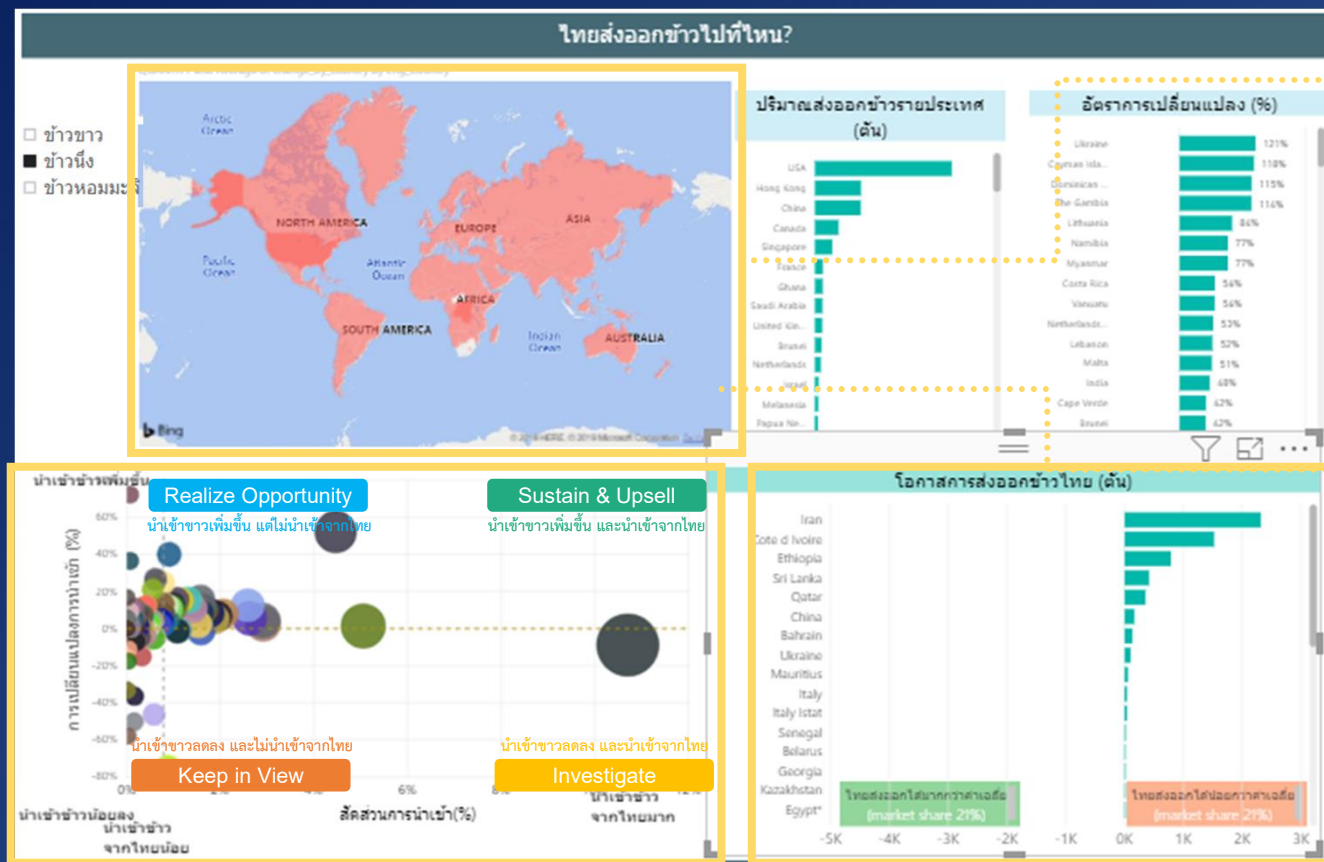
ไทยส่งออกข้าวไปที่ไหน?

☐ ข้าวขาว
■ ข้าวนึ่ง
☐ ข้าวหอมมะลิ

Arctic Ocean
NORTH AMERICA
EUROPE
ASIA
Pacific Ocean
Atlantic Ocean
AFRICA
SOUTH AMERICA
Indian Ocean
AUSTRALIA
Bing
© 2019 HERE © 2019 Microsoft Corporation Terms

ปริมาณส่งออกข้าวรายประเทศ (ตัน)

USA
Hong Kong
China
Canada
Singapore
France
Ghana
Saudi Arabia
United Kin...
Brunei
Netherlands
Israel
Melanesia
Papua Ne...

อัตราการเปลี่ยนแปลง (%)

| | |
|---|---|
| Ukraine | 121% |
| Cayman isla... | 118% |
| Dominican ... | 115% |
| The Gambia | 114% |
| Lithuania | 86% |
| Namibia | 77% |
| Myanmar | 77% |
| Costa Rica | 56% |
| Vanuatu | 56% |
| Netherlands... | 53% |
| Lebanon | 52% |
| Malta | 51% |
| India | 48% |
| Cape Verde | 42% |
| Brunei | 42% |

นำเข้าข้าวเพิ่มขึ้น
Realize Opportunity
นำเข้าขาวเพิ่มขึ้น แต่ไม่นำเข้าจากไทย
Sustain & Upsell
นำเข้าขาวเพิ่มขึ้น และนำเข้าจากไทย
การเปลี่ยนแปลงการนำเข้า (%)
60%
40%
20%
0%
-20%
-40%
-60%
-80%
นำเข้าขาวลดลง และไม่นำเข้าจากไทย
นำเข้าขาวลดลง และนำเข้าจากไทย
Keep in View
Investigate
0%
6%
8%
12%
นำเข้าข้าวน้อยลง
นำเข้าข้าวจากไทยน้อย
สัดส่วนการนำเข้า(%)
นำเข้าข้าวจากไทยมาก

โอกาสการส่งออกข้าวไทย (ตัน)

Iran
Cote d Ivoire
Ethiopia
Sri Lanka
Qatar
China
Bahrain
Ukraine
Mauritius
Italy
Italy Istat
Senegal
Belarus
Georgia
Kazakhstan
Egypt*

ไทยส่งออกได้มากกว่าค่าเฉลี่ย (market share 21%)
ไทยส่งออกได้น้อยกว่าค่าเฉลี่ย (market share 21%)

-5K -4K -3K -2K -1K 0K 1K 2K 3K